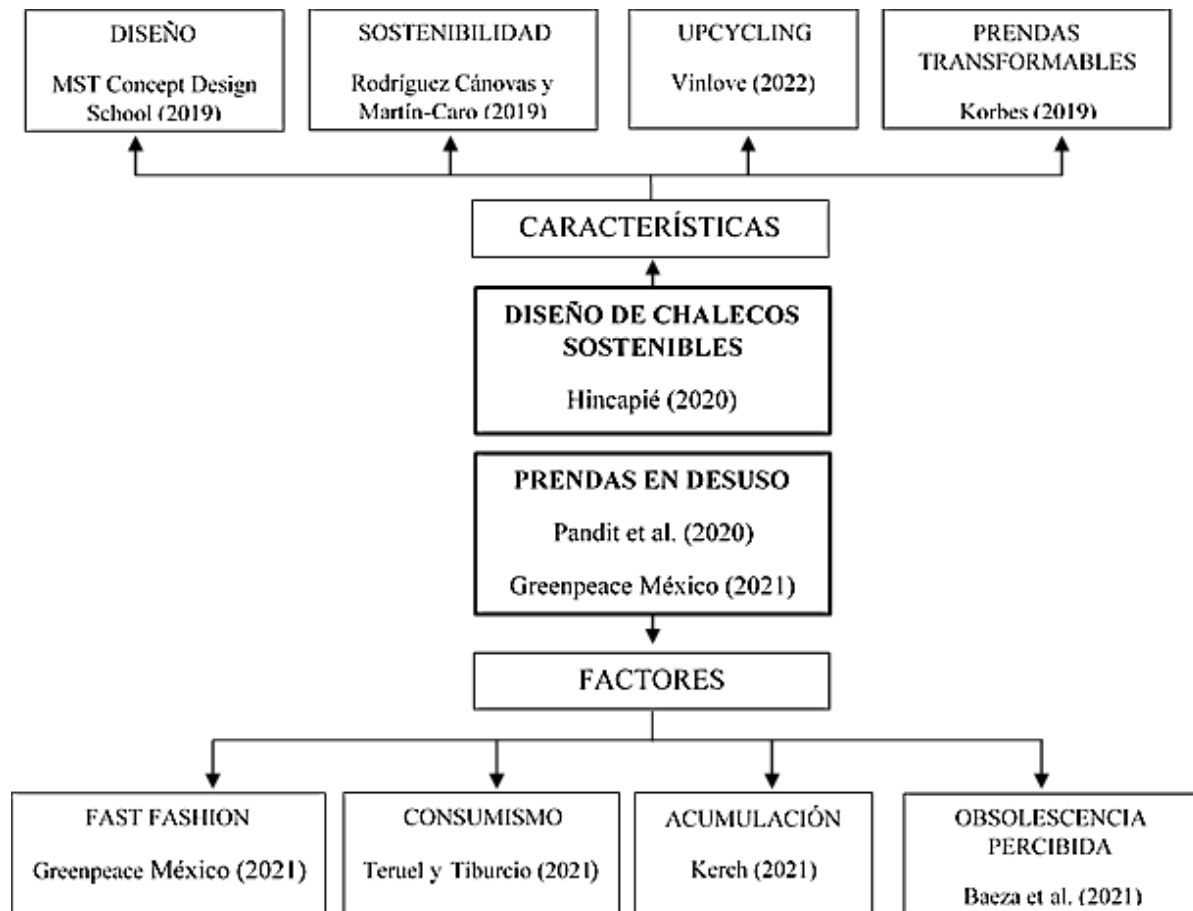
DISEÑO

MST Concept Design School (2019)

SOSTENIBILIDAD

Rodríguez Cánovas y Martín-Caro (2019)

UPCYCLING

Vinlove (2022)

PRENDAS TRANSFORMABLES

Korbes (2019)

CARACTERÍSTICAS

DISEÑO DE CHALECOS SOSTENIBLES

Hincapié (2020)

PRENDAS EN DESUSO

Pandit et al. (2020)

Greenpeace México (2021)

FACTORES

FAST FASHION

Greenpeace México (2021)

CONSUMISMO

Teruel y Tiburcio (2021)

ACUMULACIÓN

Kerch (2021)

OBSOLESCENCIA PERCIBIDA

Baeza et al. (2021)